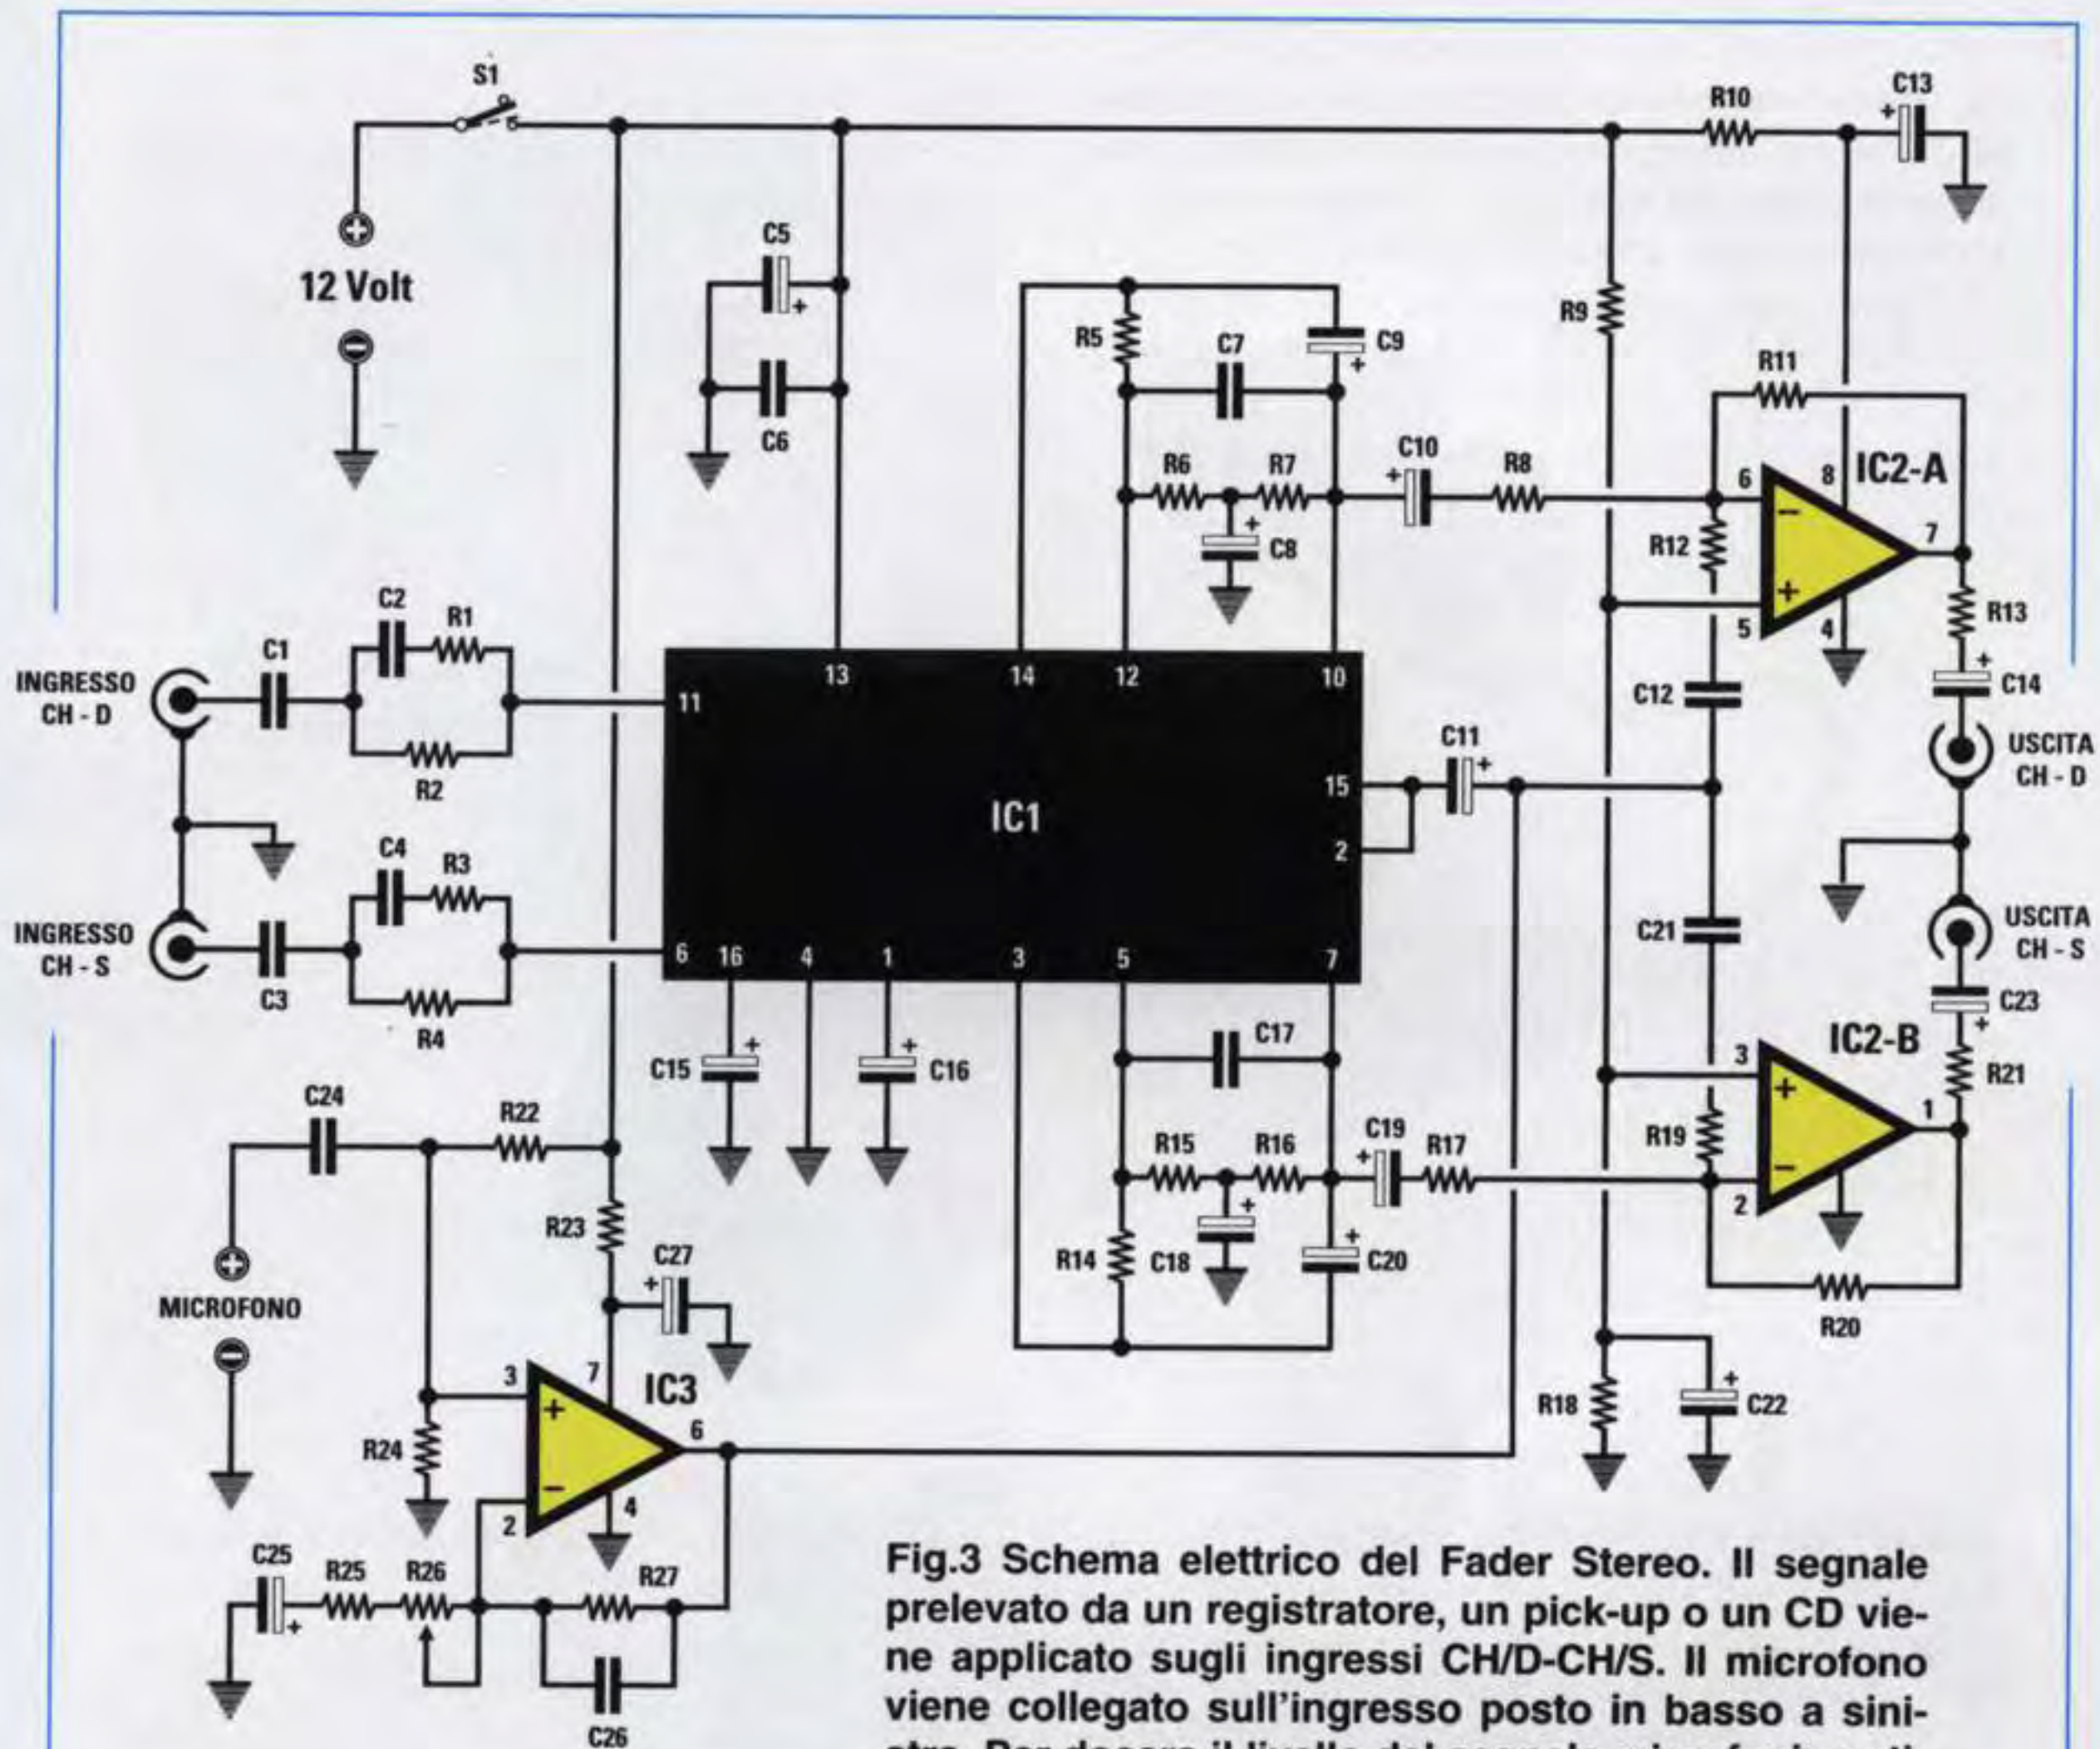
S1

12 Volt

C5

C6

R5 C7 C9

R9

R10 C13

R11

R6 R7 C10 R8

C8

6 8 IC2-A

R12

7

5 4

R13

C14

C2 R1

C1

INGRESSO CH - D

13 14 12 10

11

R2

C12

C11

USCITA CH - D

15

IC1

2

C4 R3

INGRESSO CH - S

C3

R4

6 16 4 1 3 5 7

C21

USCITA CH - S

C23

C17

C15 C16

IC2-B

3

R21

C24 R22

R15 R16 C19 R17

R19

1

2

R23

C27

R14 C18 C20

MICROFONO

R20

3 7 IC3

6

R24

R18 C22

2 4

C25 R25 R26 R27

C26

Fig.3 Schema elettrico del Fader Stereo. Il segnale prelevato da un registratore, un pick-up o un CD viene applicato sugli ingressi CH/D-CH/S. Il microfono viene collegato sull'ingresso posto in basso a sinistra. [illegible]